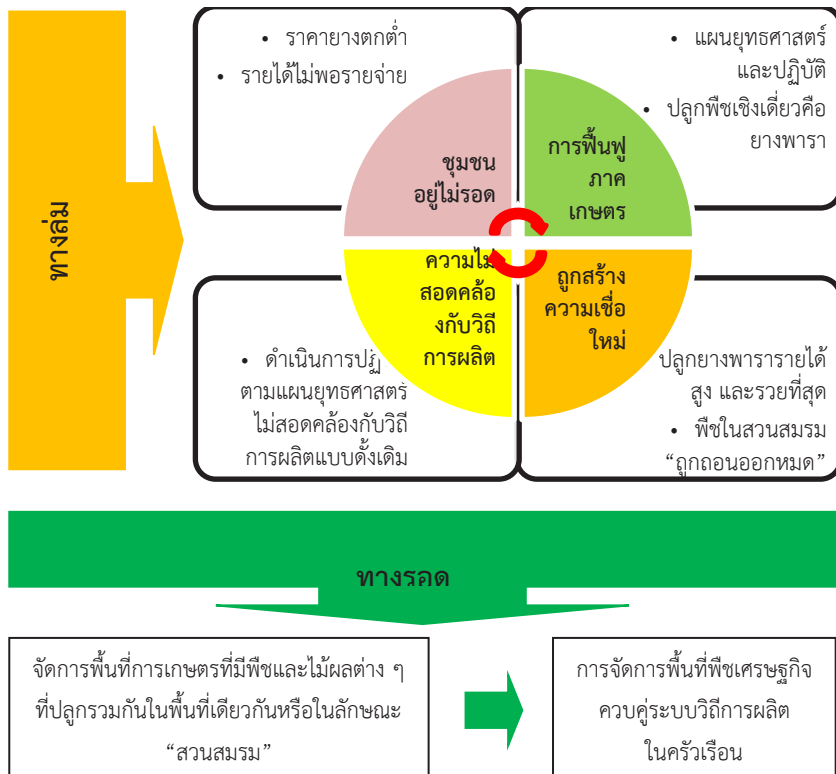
ทางล่ม

• ราคายางตกต่ำ
• รายได้ไม่พอรายจ่าย

• แผนยุทธศาสตร์และปฏิบัติ
• ปลูกพืชเชิงเดี่ยวคือยางพารา

ชุมชนอยู่ไม่รอด

การฟื้นฟูภาคเกษตร

ความไม่สอดคล้องกับวิถีการผลิต

ถูกสร้างความเชื่อใหม่

• ดำเนินการปฏิตามแผนยุทธศาสตร์ไม่สอดคล้องกับวิถีการผลิตแบบดั้งเดิม

ปลูกยางพารารายได้สูง และรวยที่สุด
• พืชในสวนสมรม "ถูกถอนออกหมด"

ทางรอด

จัดการพื้นที่การเกษตรที่มีพืชและไม้ผลต่าง ๆ ที่ปลูกรวมกันในพื้นที่เดียวกันหรือในลักษณะ "สวนสมรม"

การจัดการพื้นที่พืชเศรษฐกิจควบคู่ระบบวิถีการผลิตในครัวเรือน